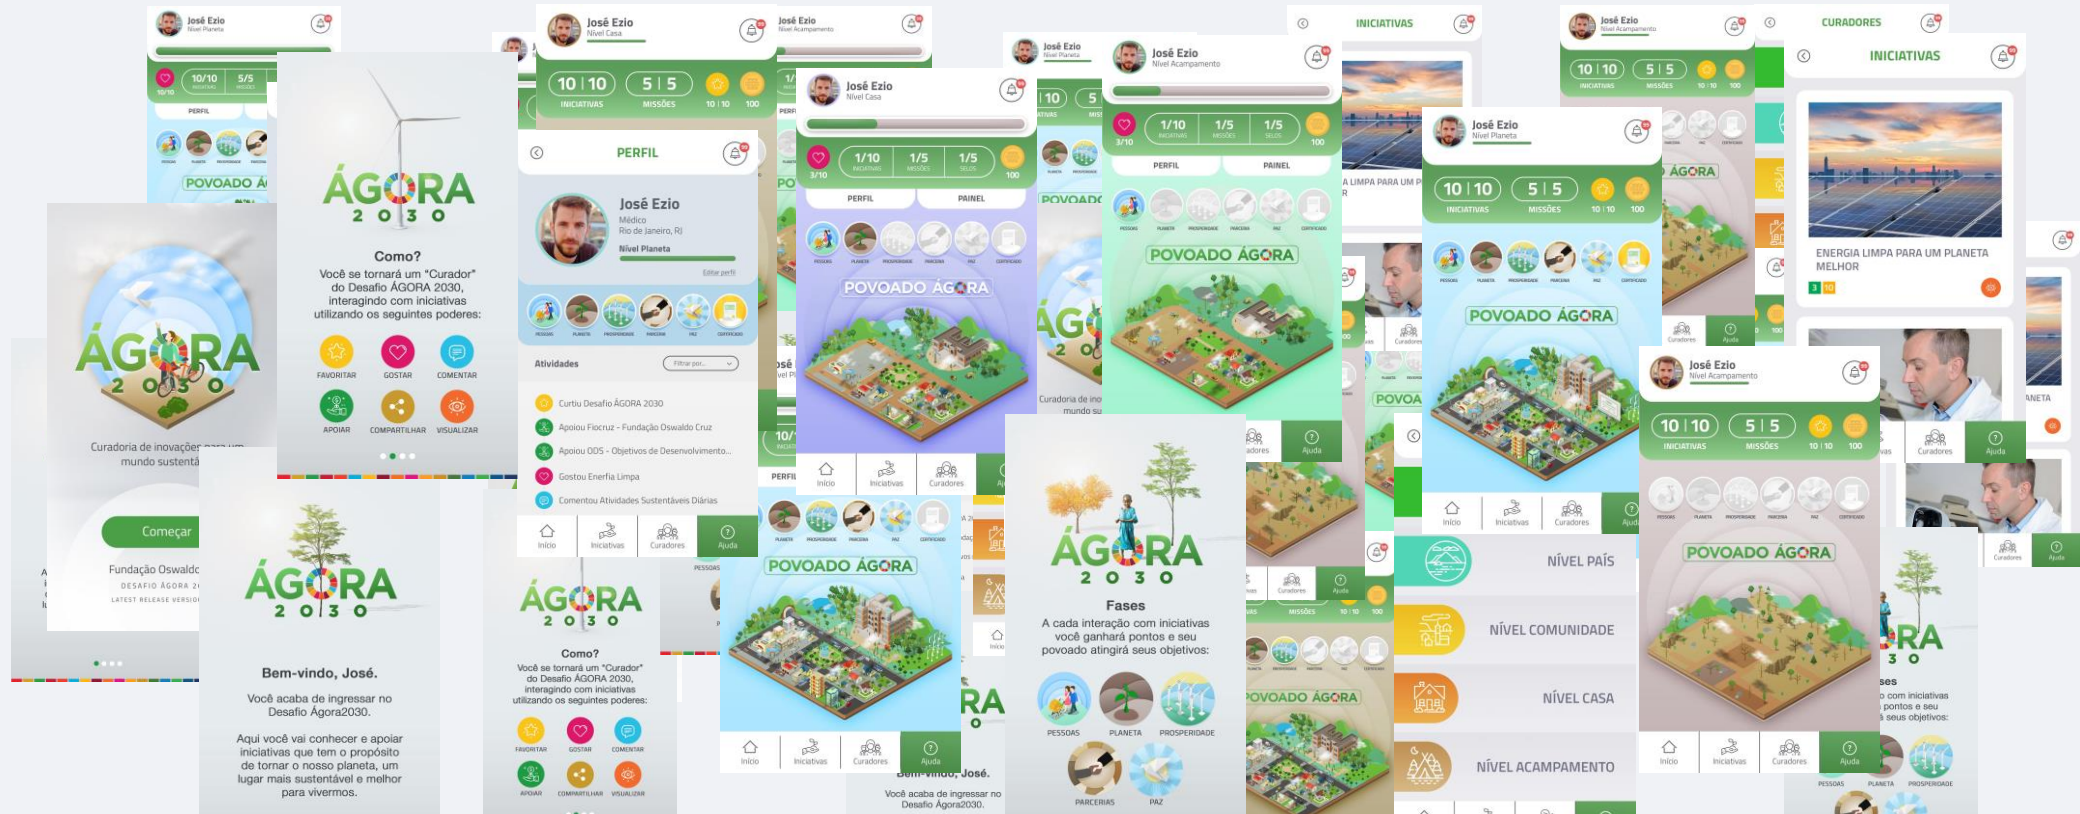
José Ezio
Nível Planeta

10/10 5/5

PERFIL

POVOADO ÁGORA

ÁGORA 2030

Como?
Você se tornará um "Curador" do Desafio ÁGORA 2030, interagindo com iniciativas utilizando os seguintes poderes:

FAVORITAR GOSTAR COMENTAR
APOIAR COMPARTILHAR VISUALIZAR

ÁGORA 2030

Curadoria de inovações para um mundo sustentável

Começar

Fundação Oswaldo
DESAFIO ÁGORA 2
LATEST RELEASE VERSIO

ÁGORA 2030

Bem-vindo, José.

Você acaba de ingressar no Desafio Ágora2030.

Aqui você vai conhecer e apoiar iniciativas que tem o propósito de tornar o nosso planeta, um lugar mais sustentável e melhor para vivermos.

José Ezio
Nível Casa

10 | 10 INICIATIVAS 5 | 5 MISSÕES 10 | 10 100

PERFIL

José Ezio
Médico
Rio de Janeiro, RJ
Nível Planeta
Editar perfil

PESSOAS PLANETA PROSPERIDADE PARCERIA PAZ CERTIFICADO

Atividades
Filtrar por...

Curtiu Desafio ÁGORA 2030
Apoiou Fiocruz - Fundação Oswaldo Cruz
Apoiou ODS - Objetivos de Desenvolvimento...
Gostou Enerfia Limpa
Comentou Atividades Sustentáveis Diárias

Início Iniciativas Curadores Ajuda

ÁGORA 2030

Como?
Você se tornará um "Curador" do Desafio ÁGORA 2030, interagindo com iniciativas utilizando os seguintes poderes:

FAVORITAR GOSTAR COMENTAR
APOIAR COMPARTILHAR VISUALIZAR

José Ezio
Nível Acampamento

José Ezio
Nível Casa

1/10 INICIATIVAS 1/5 MISSÕES 1/5 SELOS 100
3/10

PERFIL PAINEL

POVOADO ÁGORA

Início Iniciativas Curadores Ajuda

POVOADO ÁGORA

Início Iniciativas Curadores Ajuda

Bem-vindo, José.
Você acaba de ingressar no Desafio Ágora2030.

José Ezio
Nível Planeta

José Ezio
Nível Acampamento

1/10 1/5 1/5 100
3/10

PERFIL PAINEL

POVOADO ÁGORA

Curadoria de ino mundo su

ÁGORA 2030

Fases
A cada interação com iniciativas você ganhará pontos e seu povoado atingirá seus objetivos:

PESSOAS PLANETA PROSPERIDADE
PARCERIAS PAZ

INICIATIVAS

A LIMPA PARA UM P

POVOADO ÁGORA

José Ezio
Nível Acampamento

10 | 10 5 | 5

José Ezio
Nível Planeta

10 | 10 INICIATIVAS 5 | 5 MISSÕES 10 | 10 100

POVOADO ÁGORA

Início Iniciativas Curadores Ajuda

NÍVEL PAÍS
NÍVEL COMUNIDADE
NÍVEL CASA
NÍVEL ACAMPAMENTO

ÁGORA

José Ezio
Nível Acampamento

10 | 10 INICIATIVAS 5 | 5 MISSÕES 10 | 10 100

POVOADO ÁGORA

Início Iniciativas Curadores Ajuda

CURADORES

INICIATIVAS

ENERGIA LIMPA PARA UM PLANETA MELHOR

3 10

Curadores Ajuda

ANETA

RA
3 0
ses
com iniciativas
pontos e seu
seus objetivos:

PESSOAS PLANETA PROSPERIDADE